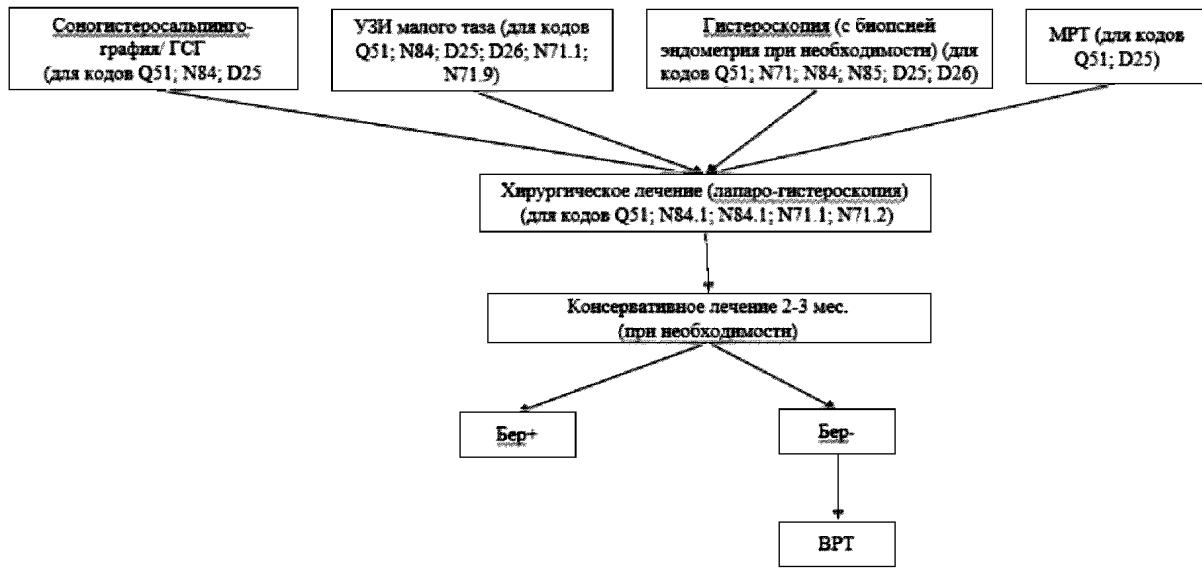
Соногистеросальпингография/ ГСГ (для кодов Q51; N84; D25

УЗИ малого таза (для кодов Q51; N84; D25; D26; N71.1; N71.9)

Гистероскопия (с биопсией эндометрия при необходимости) (для кодов Q51; N71; N84; N85; D25; D26)

МРТ (для кодов Q51; D25)

Хирургическое лечение (лапаро-гистероскопия) (для кодов Q51; N84.1; N84.1; N71.1; N71.2)

Консервативное лечение 2-3 мес. (при необходимости)

Бер+

Бер-

ВРТ